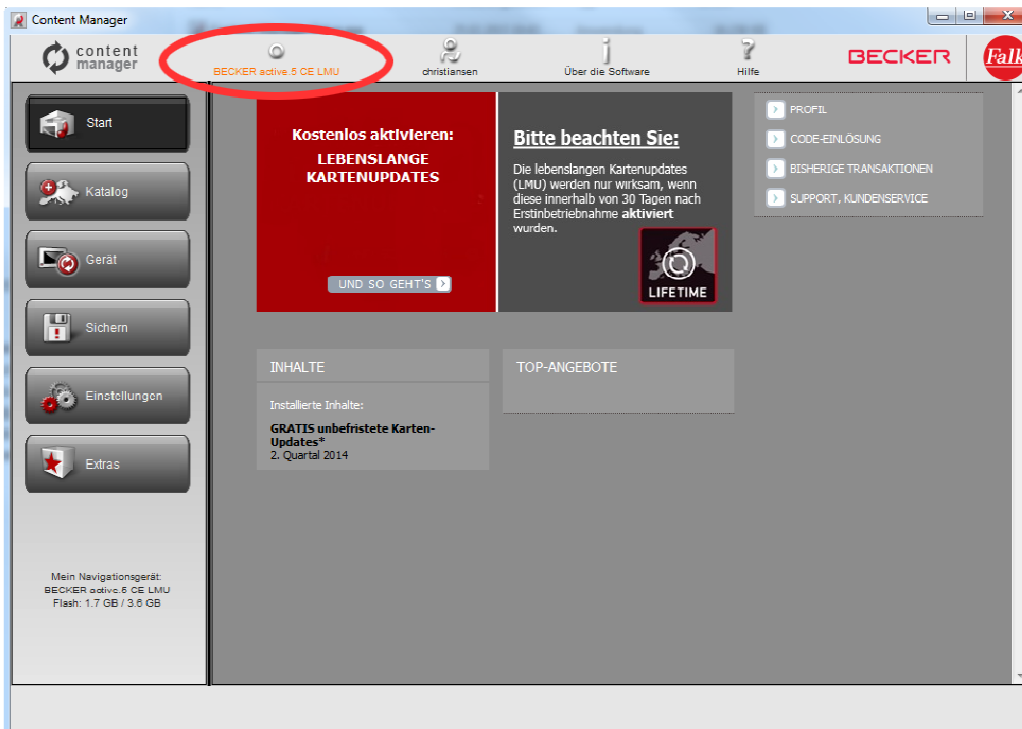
Content Manager

content manager

BECKER active.5 CE LMU

christiansen

Über die Software

Hilfe

BECKER

Falk

Start

Katalog

Gerät

Sichern

Einstellungen

Extras

Mein Navigationsgerät:
BECKER active.5 CE LMU
Flash: 1.7 GB / 3.6 GB

Kostenlos aktivieren:
LEBENSLANGE KARTENUPDATES

UND SO GEHT'S

Bitte beachten Sie:

Die lebenslangen Kartenupdates (LMU) werden nur wirksam, wenn diese innerhalb von 30 Tagen nach Erstinbetriebnahme **aktiviert** wurden.

LIFETIME

PROFIL

CODE-EINLÖSUNG

BISHERIGE TRANSAKTIONEN

SUPPORT, KUNDENSERVICE

INHALTE

Installierte Inhalte:

GRATIS unbefristete Karten-Updates*
2. Quartal 2014

TOP-ANGEBOTE